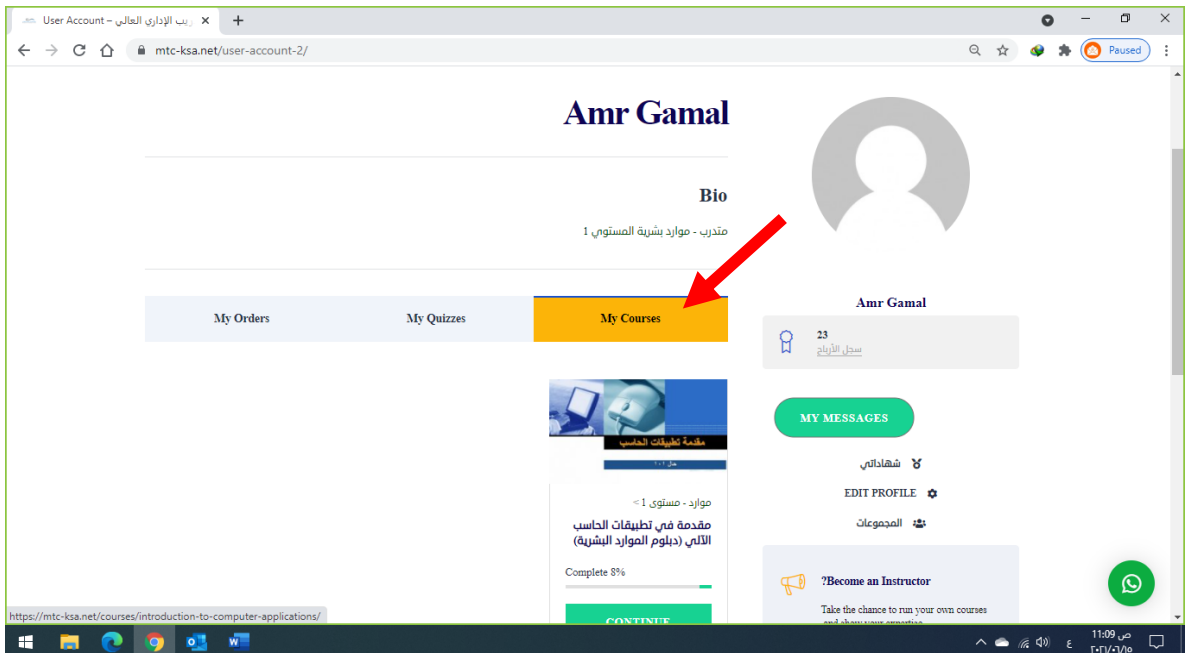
User Account – ريب الإداري العالي

mtc-ksa.net/user-account-2/

Paused

Amr Gamal

Bio

متدرب - موارد بشرية المستوي 1

My Orders

My Quizzes

My Courses

Amr Gamal

23

سجل الأرباح

MY MESSAGES

شهاداتي

EDIT PROFILE

المجموعات

مقدمة تطبيقات الحاسب

حل ١٠١

موارد - مستوى 1 <

مقدمة في تطبيقات الحاسب الآلي (دبلوم الموارد البشرية)

Complete 8%

CONTINUE

?Become an Instructor

Take the chance to run your own courses and share your expertise

https://mtc-ksa.net/courses/introduction-to-computer-applications/

11:09 ص

٢٠٢١/٠٦/١٥

ع